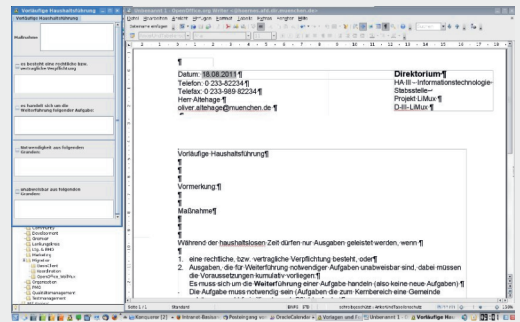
Vorläufige Haushaltsführung

Vorläufige Haushaltsführung

Maßnahme

es besteht eine rechtliche bzw. vertragliche Verpflichtung

es handelt sich um die Weiterführung folgender Aufgabe:

Notwendigkeit aus folgenden Gründen

unabweisbar aus folgenden Gründen

Unbenannt 1 - OpenOffice.org Writer

Datei Bearbeiten Ansicht Einfügen Format Tabelle Extras Fenster Hilfe

¶

Datum: 18.08.2011 ¶

Telefon: 0 233-82234 ¶

Telefax: 0 233-989-82234 ¶

Herr Altehage ¶

oliver.altehage@muenchen.de ¶

Direktorium ¶

HA III – Informationstechnologie-Stabsstelle –

Projekt LiMux ¶

D-III-LiMux ¶

Vorläufige Haushaltsführung ¶

¶

Vormerkung: ¶

¶

Maßnahme ¶

¶

Während der haushaltslosen Zeit dürfen nur Ausgaben geleistet werden, wenn ¶

¶

1. eine rechtliche, bzw. vertragliche Verpflichtung besteht, oder ¶

2. Ausgaben, die für Weiterführung notwendiger Aufgaben unabweisbar sind, dabei müssen die Voraussetzungen kumulativ vorliegen ¶

Es muss sich um die Weiterführung einer Aufgabe handeln (also keine neue Aufgaben) ¶

- Die Aufgabe muss notwendig sein (Aufgaben die zum Kernbereich einer Gemeinde

Seite 1 / 1 Standard Deutsch (Deutschland) 100%